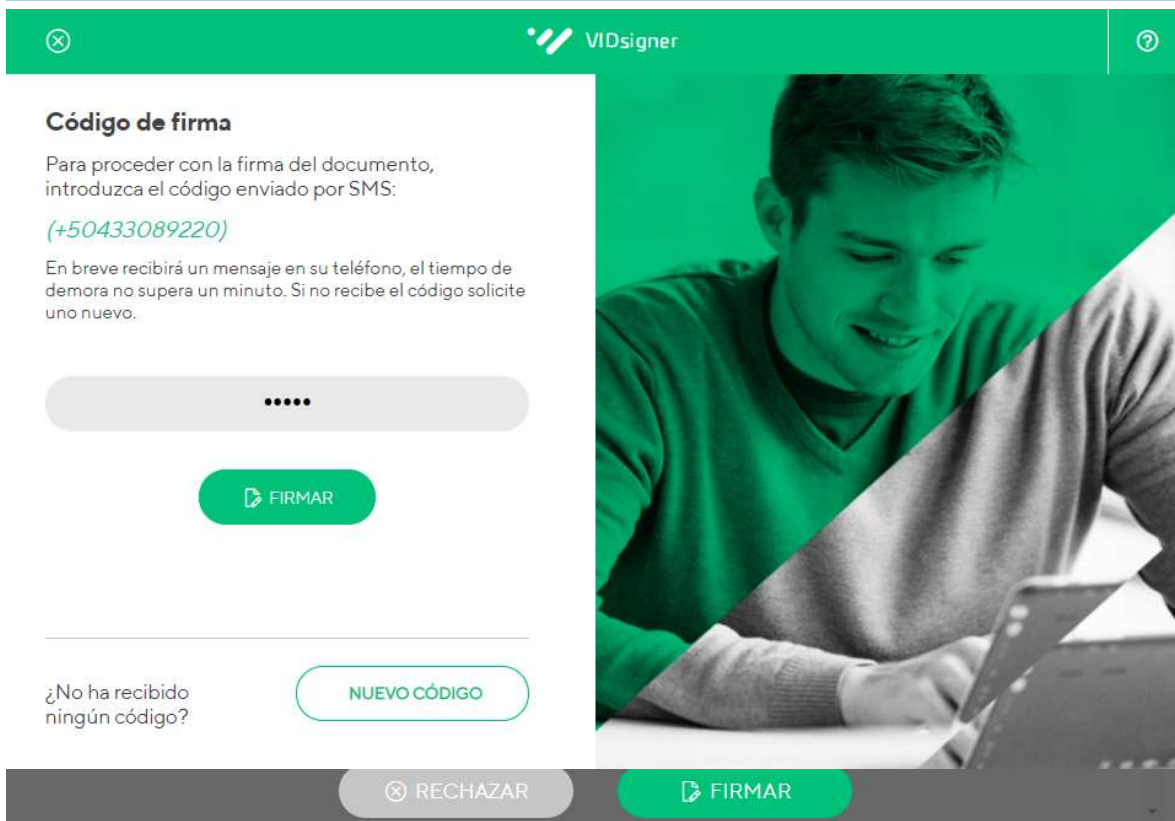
VIDsigner

Código de firma

Para proceder con la firma del documento, introduzca el código enviado por SMS:

(+50433089220)

En breve recibirá un mensaje en su teléfono, el tiempo de demora no supera un minuto. Si no recibe el código solicite uno nuevo.

•••••

FIRMAR

¿No ha recibido ningún código?

NUEVO CÓDIGO

RECHAZAR

FIRMAR